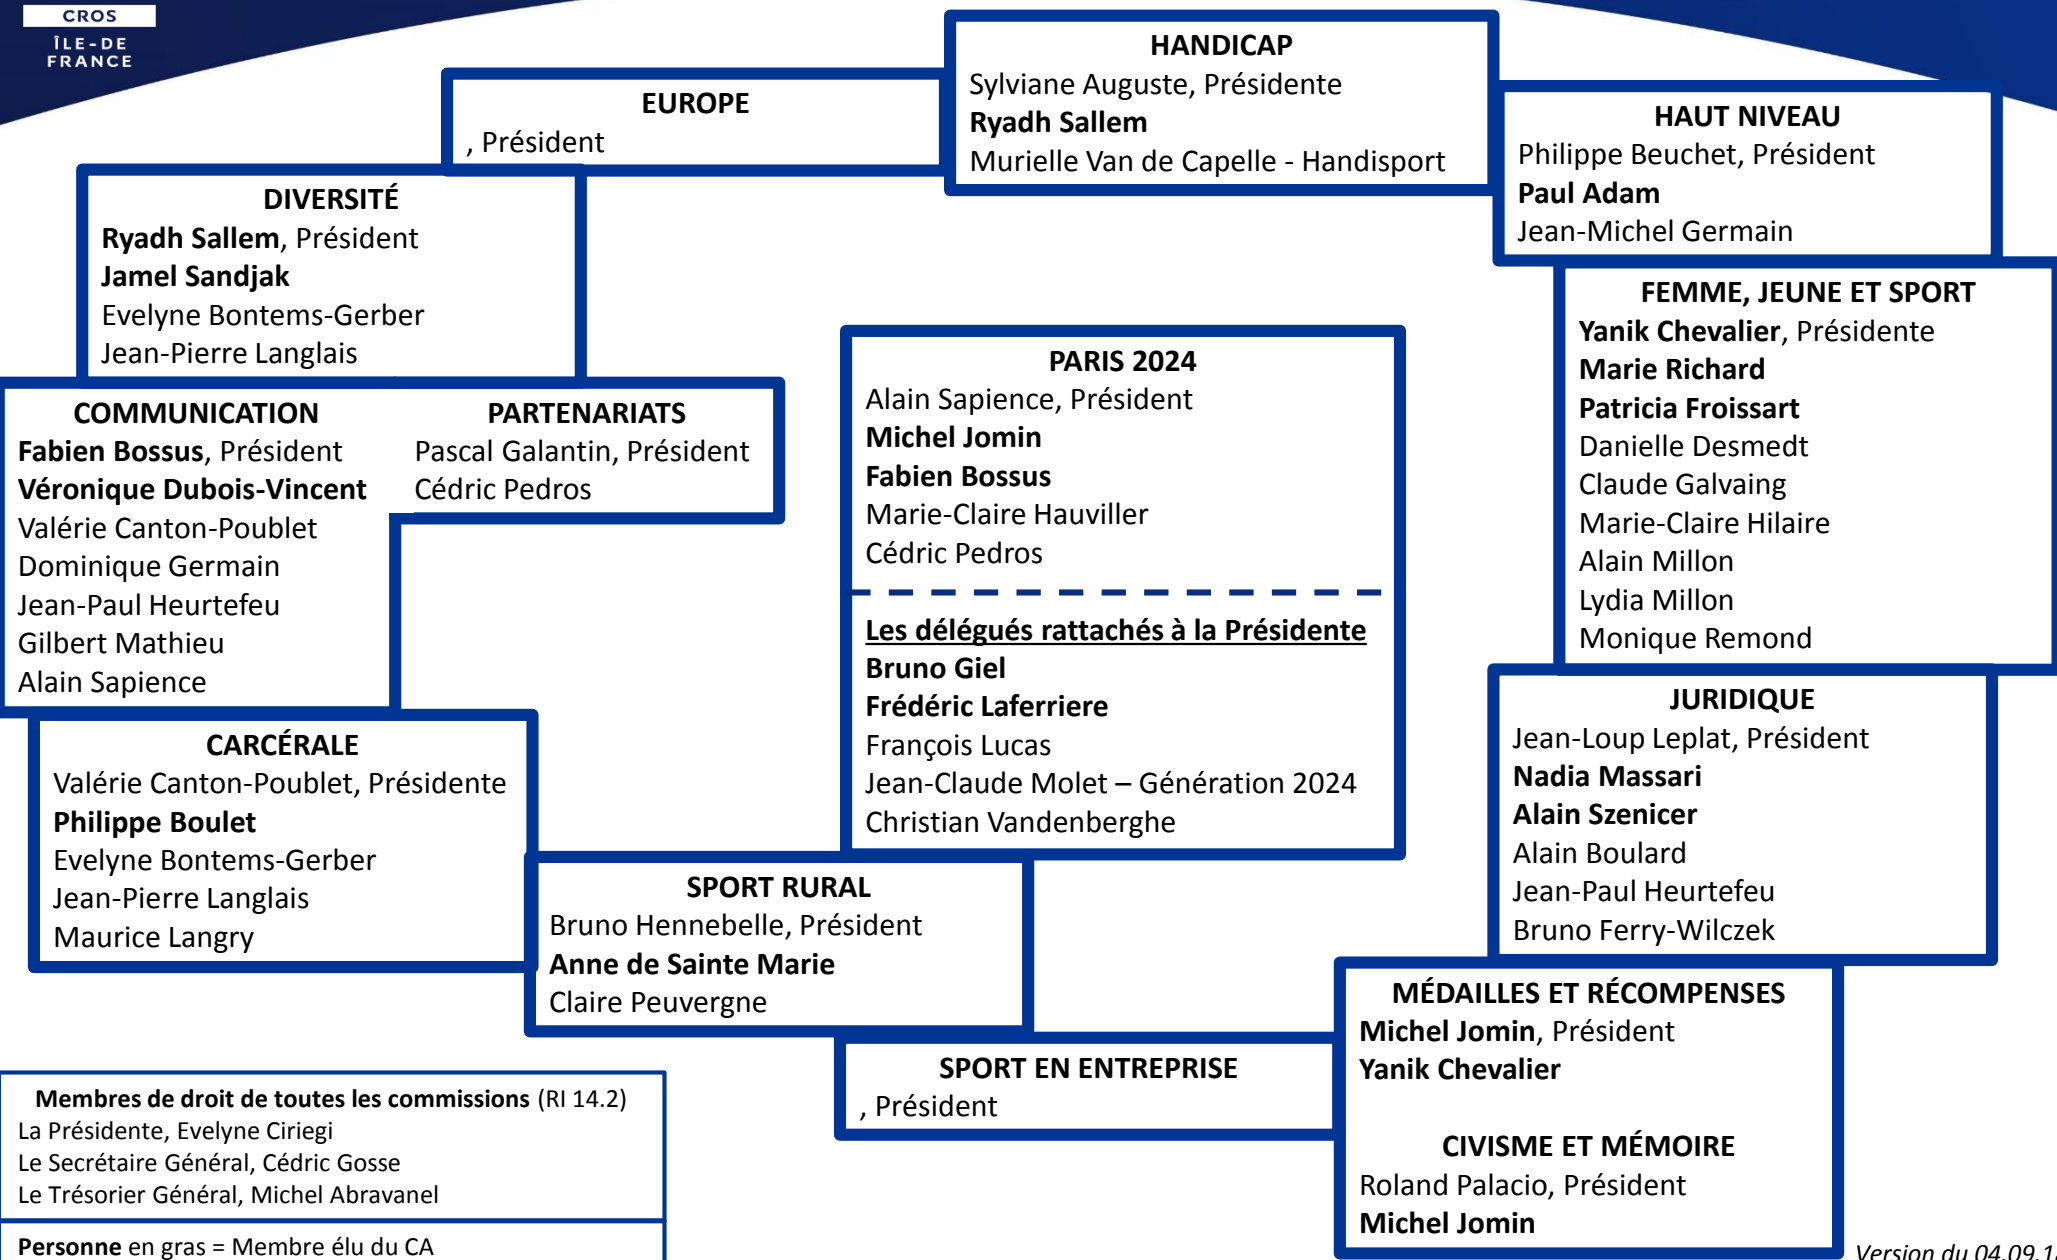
CROS
ÎLE-DE FRANCE

EUROPE
, Président

HANDICAP
Sylviane Auguste, Présidente
Ryadh Sallem
Murielle Van de Capelle - Handisport

HAUT NIVEAU
Philippe Beuchet, Président
Paul Adam
Jean-Michel Germain

DIVERSITÉ
Ryadh Sallem, Président
Jamel Sandjak
Evelyne Bontems-Gerber
Jean-Pierre Langlais

FEMME, JEUNE ET SPORT
Yanik Chevalier, Présidente
Marie Richard
Patricia Froissart
Danielle Desmedt
Claude Galvaing
Marie-Claire Hilaire
Alain Millon
Lydia Millon
Monique Remond

COMMUNICATION
Fabien Bossus, Président
Véronique Dubois-Vincent
Valérie Canton-Poublet
Dominique Germain
Jean-Paul Heurtefeu
Gilbert Mathieu
Alain Sapience

PARTENARIATS
Pascal Galantin, Président
Cédric Pedros

PARIS 2024
Alain Sapience, Président
Michel Jomin
Fabien Bossus
Marie-Claire Hauviller
Cédric Pedros

Les délégués rattachés à la Présidente
Bruno Giel
Frédéric Laferriere
François Lucas
Jean-Claude Molet – Génération 2024
Christian Vandenberghe

JURIDIQUE
Jean-Loup Leplat, Président
Nadia Massari
Alain Szenicer
Alain Boulard
Jean-Paul Heurtefeu
Bruno Ferry-Wilczek

CARCÉRALE
Valérie Canton-Poublet, Présidente
Philippe Boulet
Evelyne Bontems-Gerber
Jean-Pierre Langlais
Maurice Langry

SPORT RURAL
Bruno Hennebelle, Président
Anne de Sainte Marie
Claire Peuvergne

MÉDAILLES ET RÉCOMPENSES
Michel Jomin, Président
Yanik Chevalier

SPORT EN ENTREPRISE
, Président

CIVISME ET MÉMOIRE
Roland Palacio, Président
Michel Jomin

Membres de droit de toutes les commissions (RI 14.2)
La Présidente, Evelyne Ciriegi
Le Secrétaire Général, Cédric Gosse
Le Trésorier Général, Michel Abravanel

Personne en gras = Membre élu du CA

Version du 04.09.1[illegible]